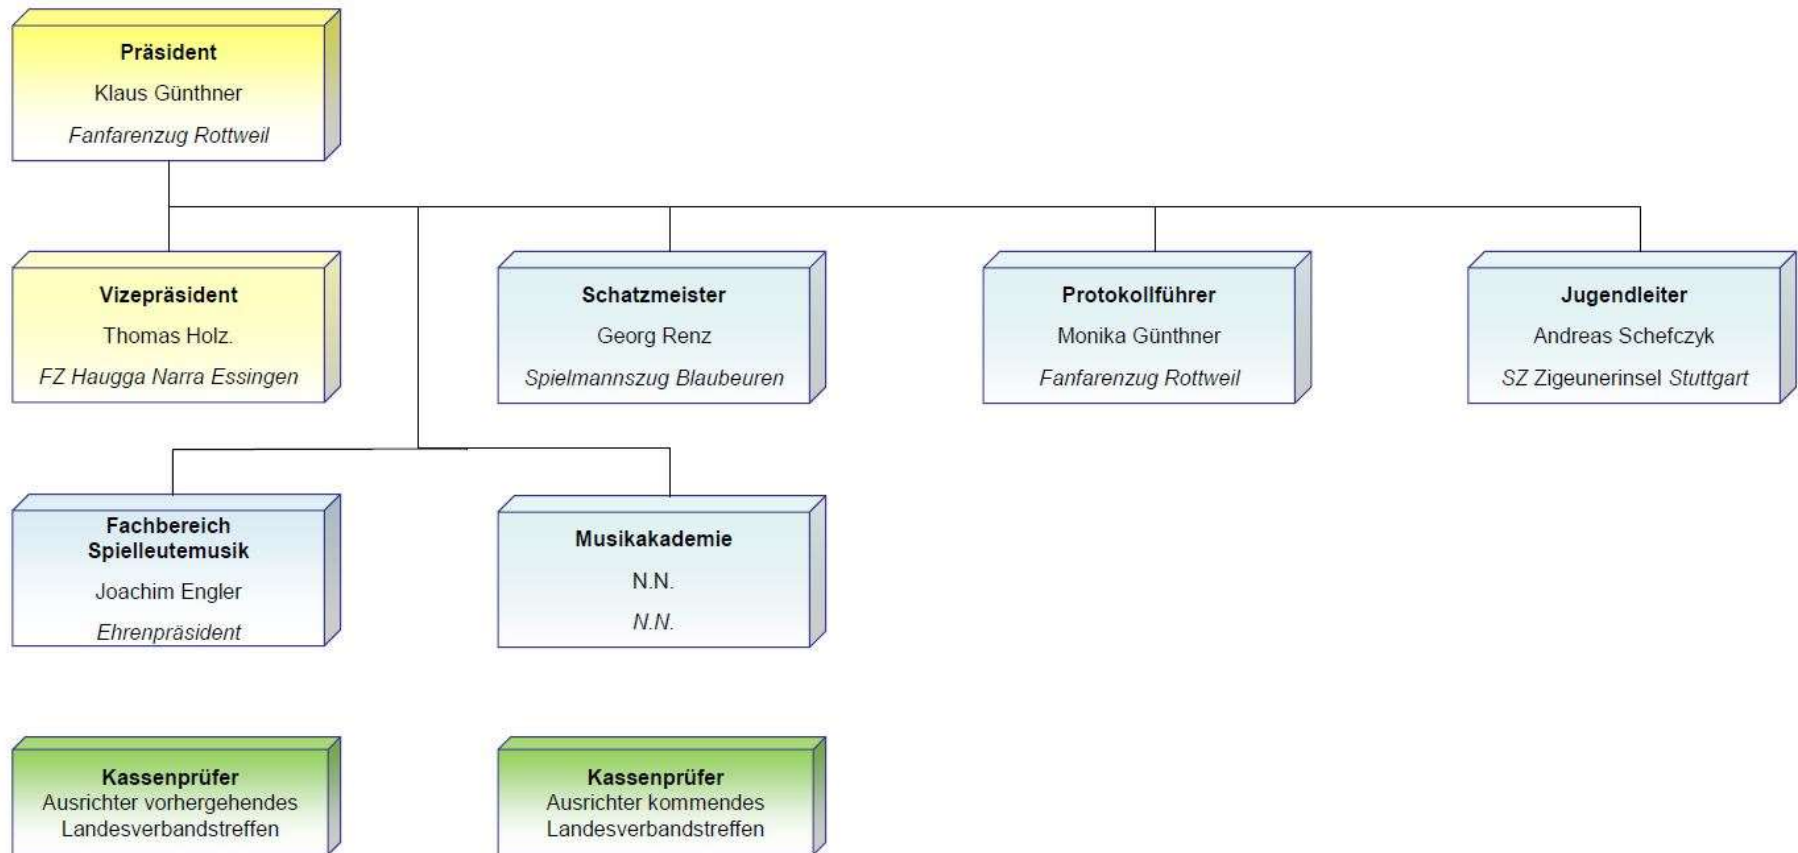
Präsident
Klaus Günthner
Fanfarenzug Rottweil

Vizepräsident
Thomas Holz.
FZ Haugga Narra Essingen

Schatzmeister
Georg Renz
Spielmannszug Blaubeuren

Protokollführer
Monika Günthner
Fanfarenzug Rottweil

Jugendleiter
Andreas Schefczyk
SZ Zigeunerinsel Stuttgart

Fachbereich Spielleutemusik
Joachim Engler
Ehrenpräsident

Musikakademie
N.N.
N.N.

Kassenprüfer
Ausrichter vorhergehendes Landesverbandstreffen

Kassenprüfer
Ausrichter kommendes Landesverbandstreffen